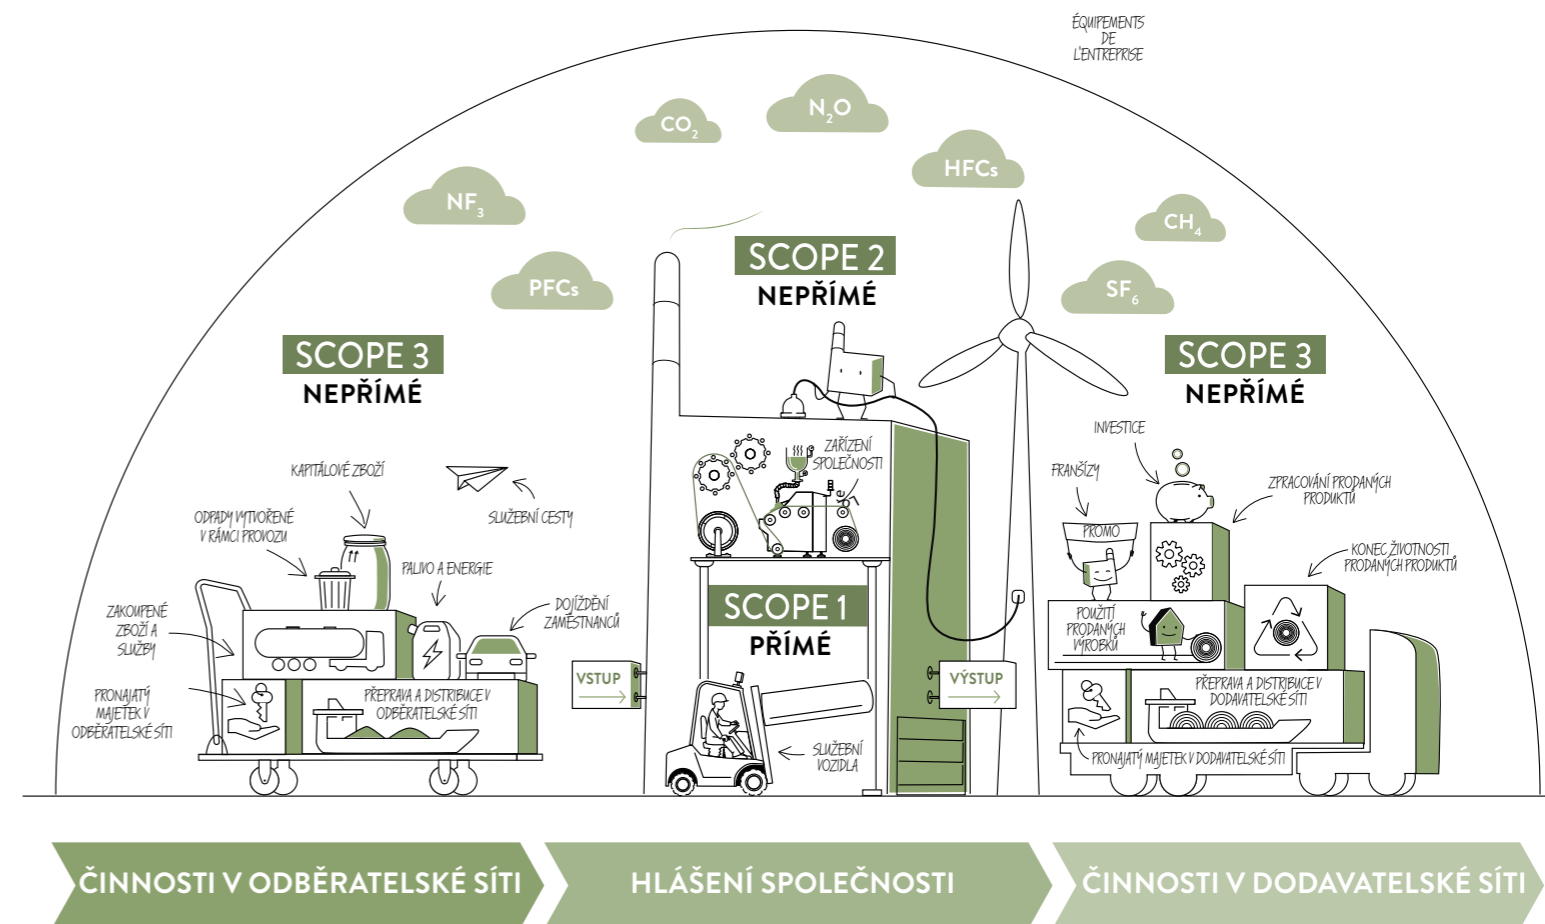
ÉQUIPEMENTS DE L'ENTREPRISE

$CO_2$

$N_2O$

HFCs

$NF_3$

$CH_4$

PFCs

$SF_6$

SCOPE 2
NEPŘÍMÉ

SCOPE 3
NEPŘÍMÉ

SCOPE 3
NEPŘÍMÉ

KAPITÁLOVÉ ZBOŽÍ

SLUŽEBNÍ CESTY

ODPADY VYTVOŘENÉ V RÁMCI PROVOZU

PALIVO A ENERGIE

DOJÍŽDĚNÍ ZAMĚSTNANCŮ

ZAKOUPENÉ ZBOŽÍ A SLUŽBY

PRONAJATÝ MAJETEK V ODBĚRATELSKÉ SÍTI

PŘEPRAVA A DISTRIBUCE V ODBĚRATELSKÉ SÍTI

ZAŘÍZENÍ SPOLEČNOSTI

SCOPE 1
PŘÍMÉ

VSTUP

VÝSTUP

SLUŽEBNÍ VOZIDLA

INVESTICE

FRANŠÍZY

PROMO

ZPRACOVÁNÍ PRODANÝCH PRODUKTŮ

KONEC ŽIVOTNOSTI PRODANÝCH PRODUKTŮ

POUŽITÍ PRODANÝCH VÝROBKŮ

PŘEPRAVA A DISTRIBUCE V DODAVATELSKÉ SÍTI

PRONAJATÝ MAJETEK V DODAVATELSKÉ SÍTI

ČINNOSTI V ODBĚRATELSKÉ SÍTI

HLÁŠENÍ SPOLEČNOSTI

ČINNOSTI V DODAVATELSKÉ SÍTI